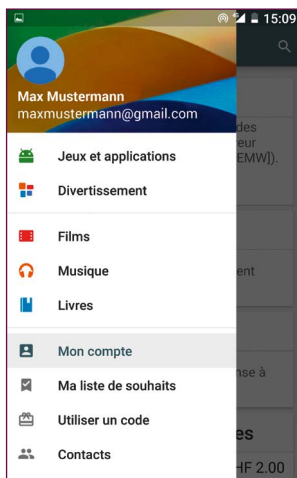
15:09

Max Mustermann
maxmustermann@gmail.com

Jeux et applications
Divertissement

Films
Musique
Livres

Mon compte
Ma liste de souhaits
Utiliser un code
Contacts

des
eur
EMW]).

ent

nse à

es
HF 2.00